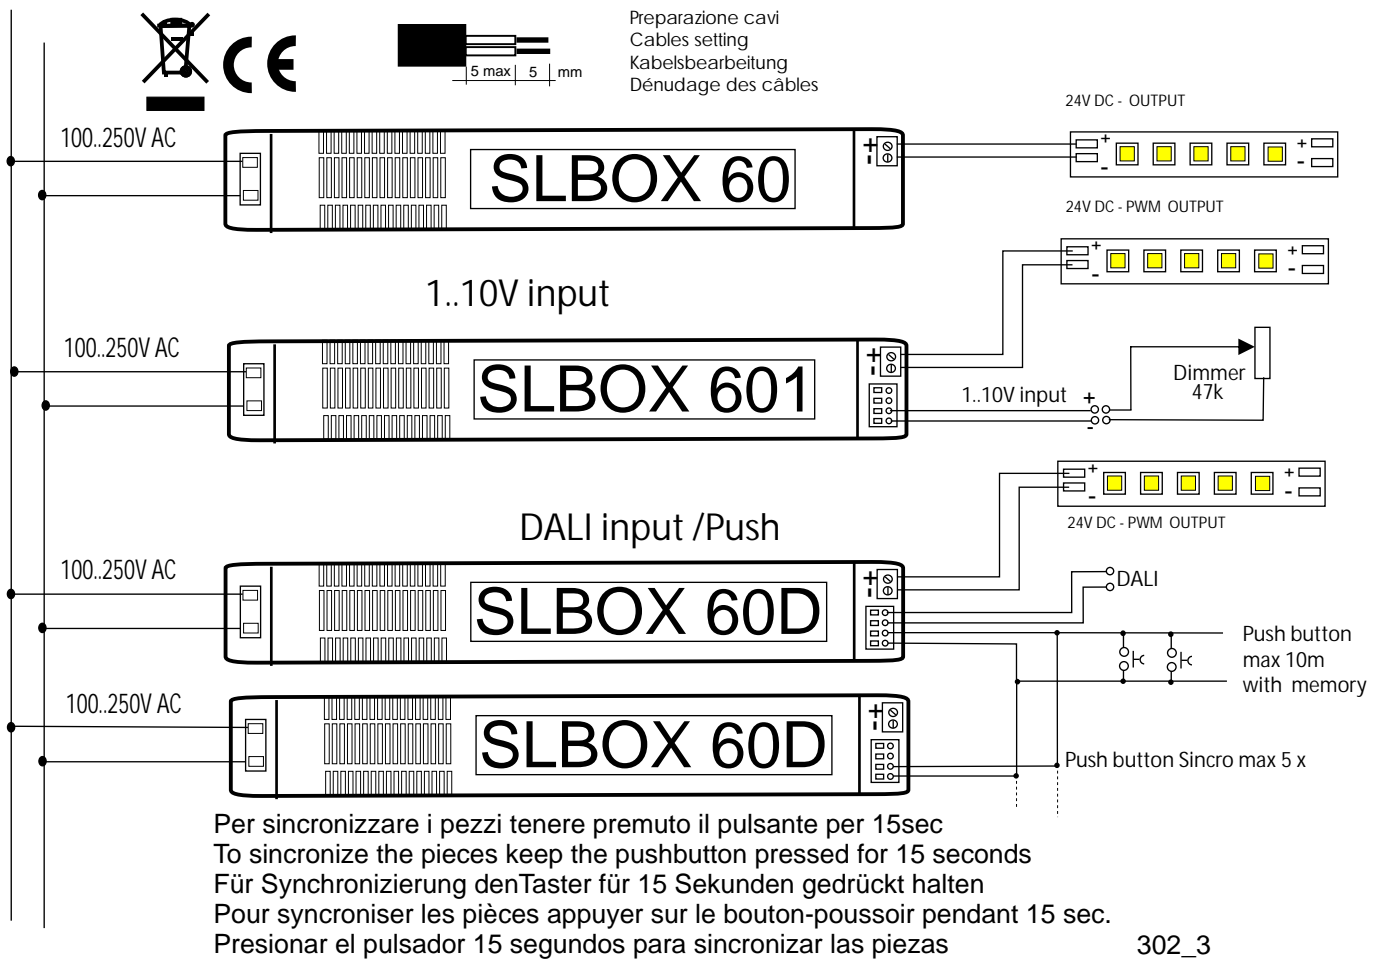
CE

5 max | 5 | mm

Preparazione cavi
Cables setting
Kabelsbearbeitung
Dénudage des câbles

24V DC - OUTPUT

100..250V AC

SLBOX 60

+ -

+ -

24V DC - PWM OUTPUT

1..10V input

100..250V AC

SLBOX 601

1..10V input

Dimmer
47k

+ -

DALI input /Push

24V DC - PWM OUTPUT

100..250V AC

SLBOX 60D

DALI

Push button
max 10m
with memory

100..250V AC

SLBOX 60D

Push button Sincro max 5 x

Per sincronizzare i pezzi tenere premuto il pulsante per 15sec
To sincronize the pieces keep the pushbutton pressed for 15 seconds
Für Synchronizierung denTaster für 15 Sekunden gedrückt halten
Pour syncroniser les pièces appuyer sur le bouton-poussoir pendant 15 sec.
Presionar el pulsador 15 segundos para sincronizar las piezas

302_3